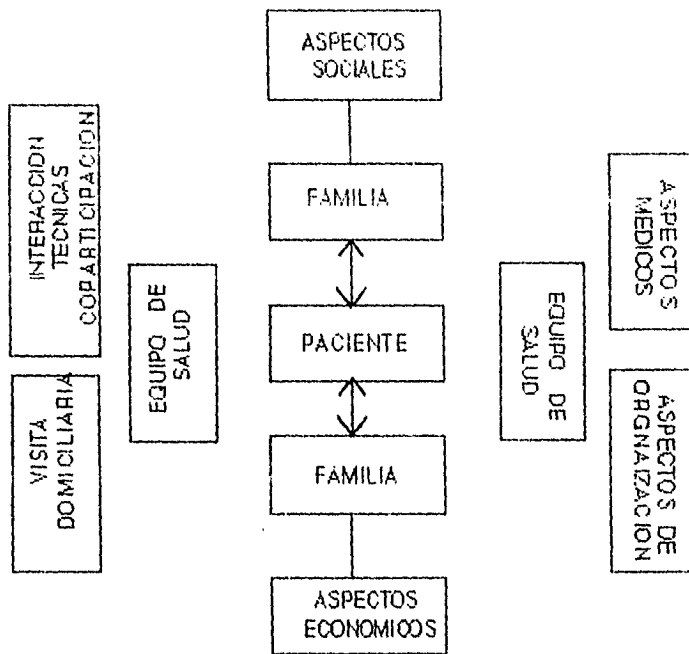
ASPECTOS SOCIALES

INTERACCION TECNICAS COPARTICIPACION

FAMILIA

ASPECTOS MEDICOS

EQUIPO DE SALUD

PACIENTE

EQUIPO DE SALUD

VISITA DOMICILIARIA

ASPECTOS DE ORGANIZACION

FAMILIA

ASPECTOS ECONOMICOS